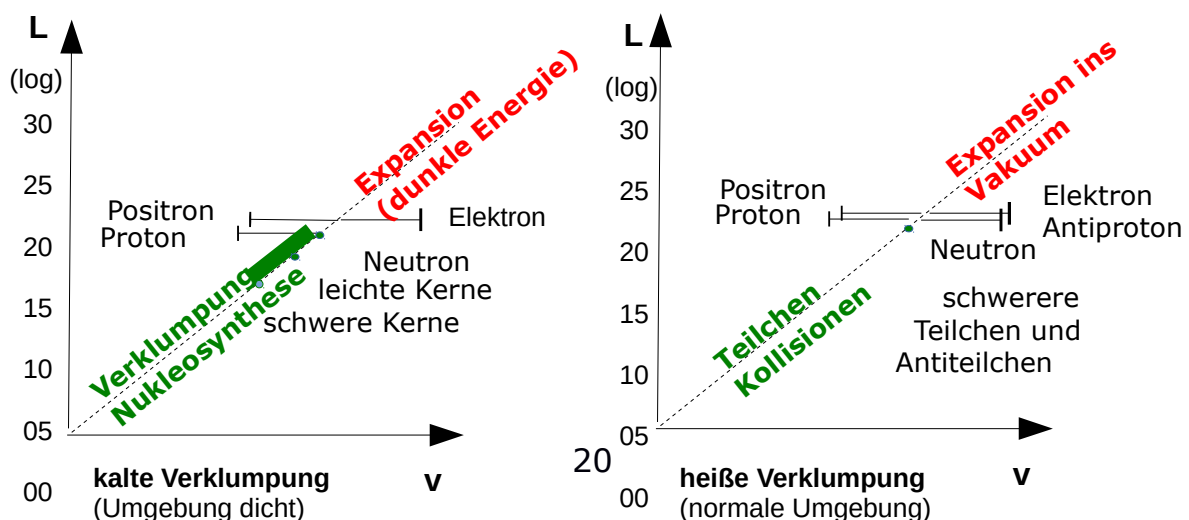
L

(log)

30

25

20

15

10

05

00

Expansion (dunkle Energie)

Positron
Proton

Elektron

Neutron
leichte Kerne
schwere Kerne

Verklumpung
Nukleosynthese

v

kalte Verklumpung
(Umgebung dicht)

20

L

(log)

30

25

20

15

10

05

00

Expansion ins Vakuum

Positron
Proton

Elektron
Antiproton

Neutron

schwerere
Teilchen und
Antiteilchen

Teilchen
Kollisionen

v

heiße Verklumpung
(normale Umgebung)